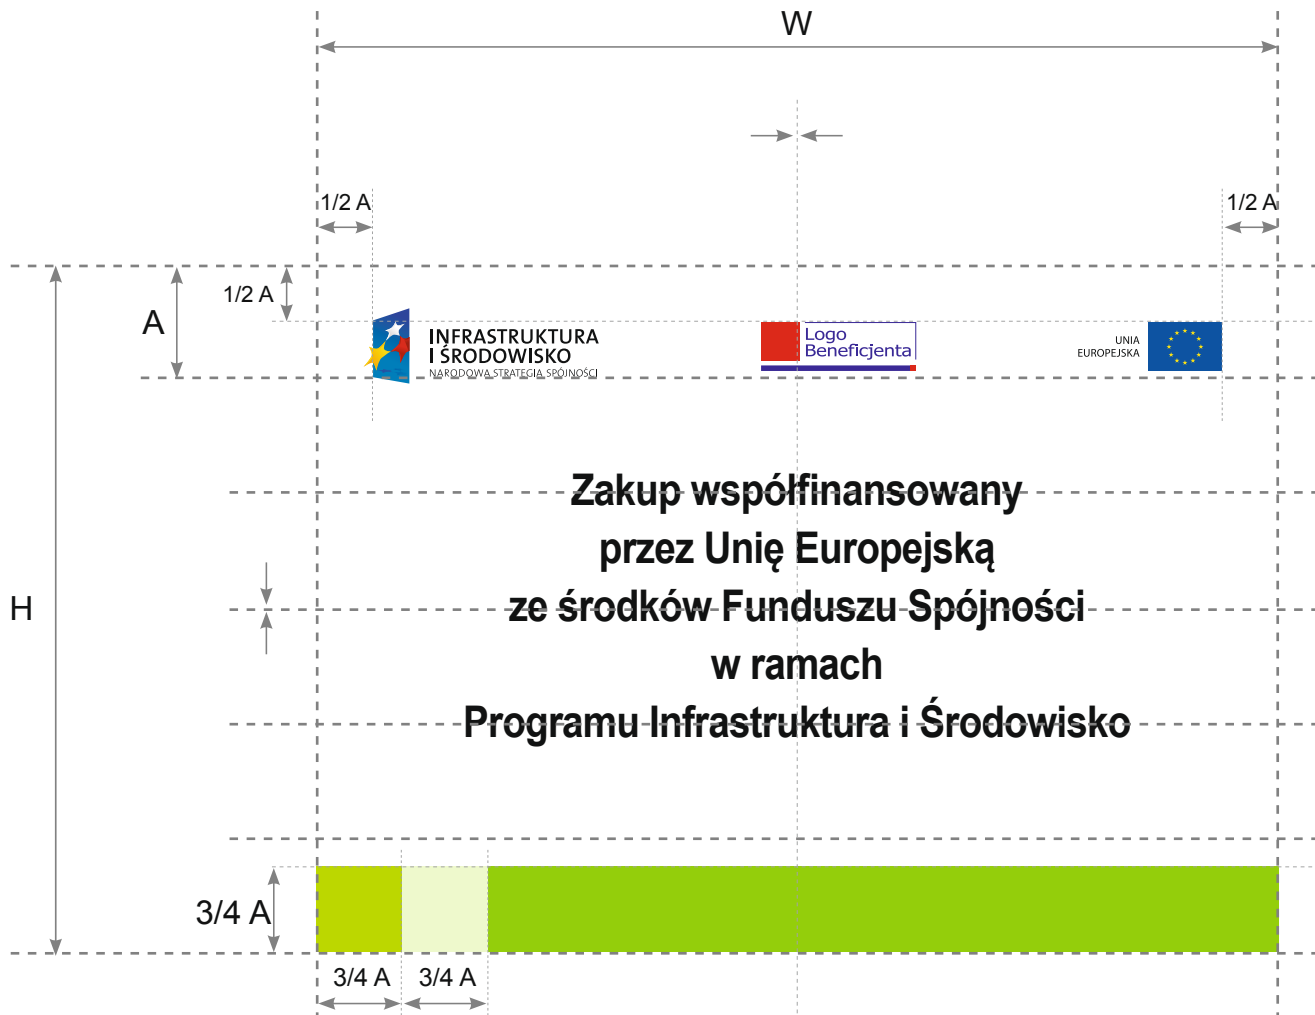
W

1/2 A

1/2 A

1/2 A

A

INFRASTRUKTURA
I ŚRODOWISKO
NARODOWA STRATEGIA SPÓJNOŚCI

Logo
Beneficjenta

UNIA
EUROPEJSKA

H

Zakup współfinansowany
przez Unię Europejską
ze środków Funduszu Spójności
w ramach
Programu Infrastruktura i Środowisko

3/4 A

3/4 A

3/4 A